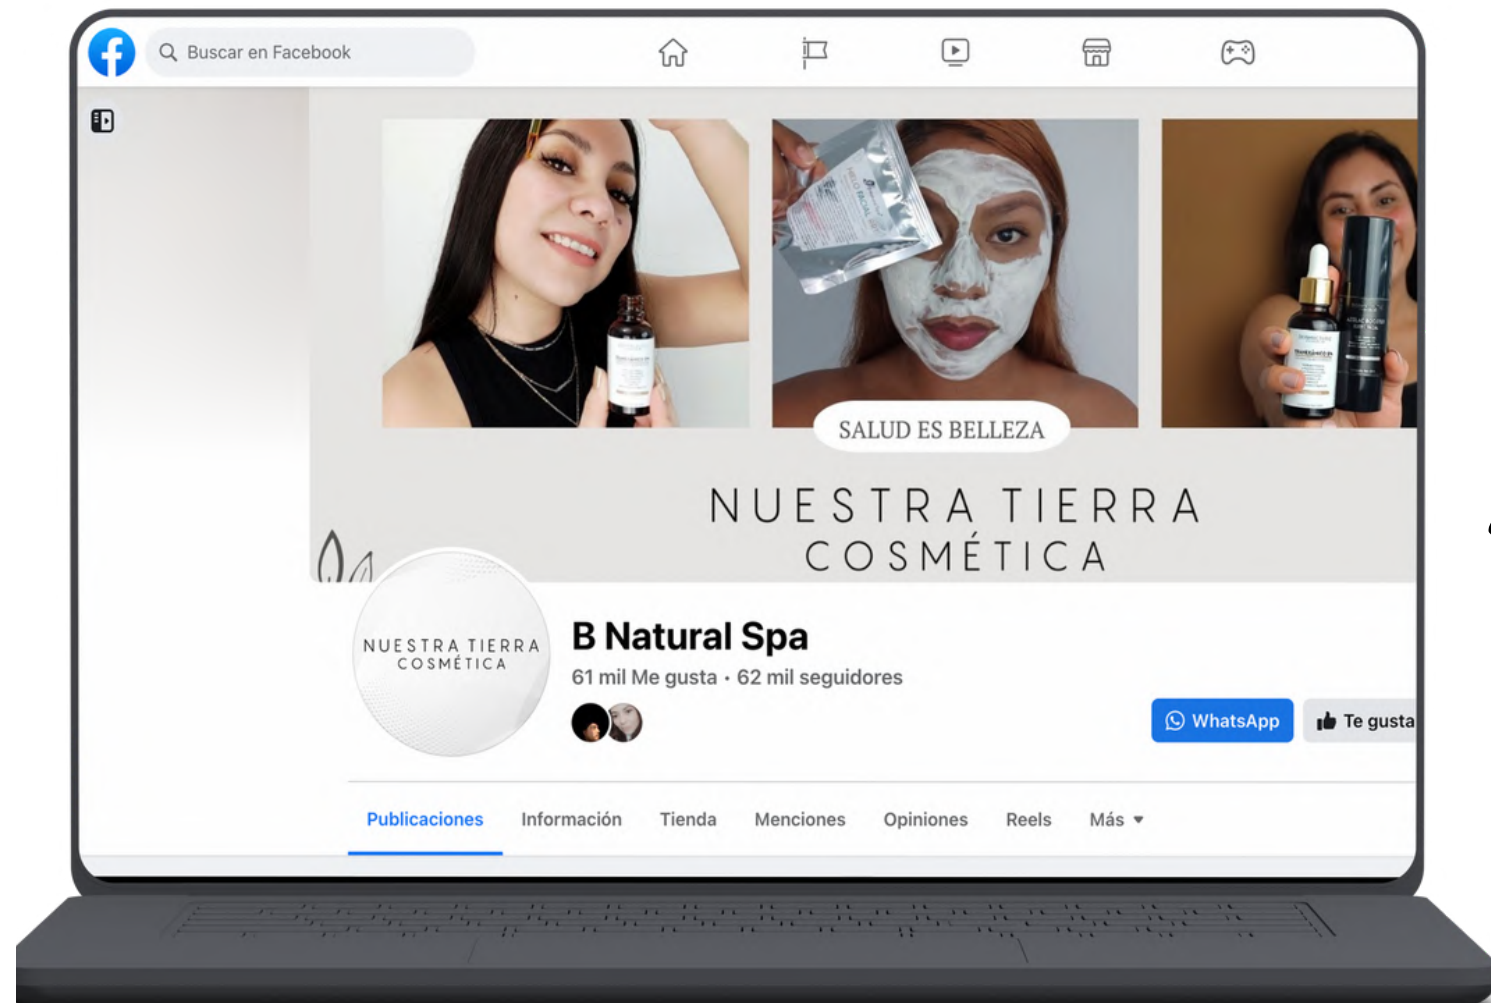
Buscar en Facebook

SALUD ES BELLEZA

NUESTRA TIERRA
COSMÉTICA

NUESTRA TIERRA
COSMÉTICA

B Natural Spa

61 mil Me gusta • 62 mil seguidores

WhatsApp

Te gusta

Publicaciones

Información

Tienda

Menciones

Opiniones

Reels

Más